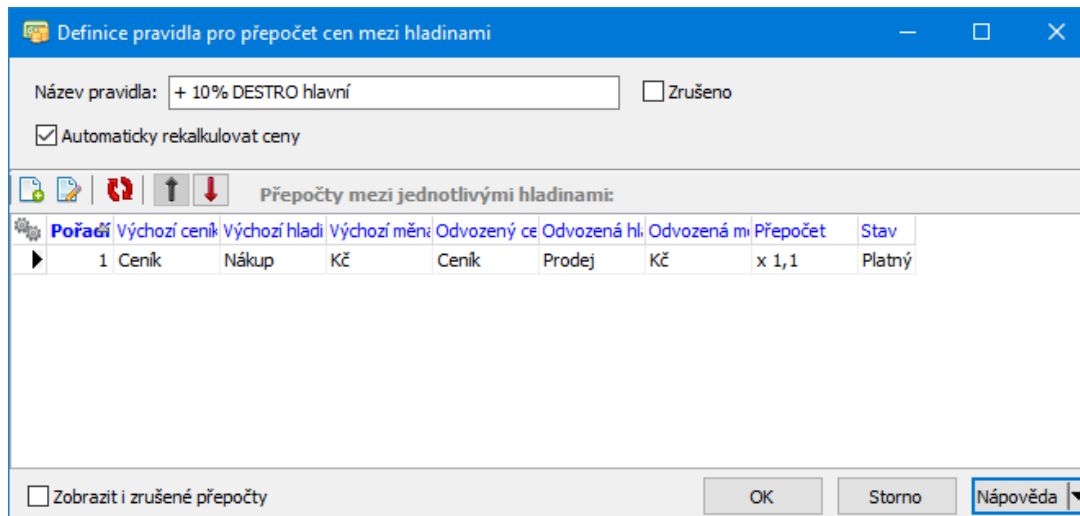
Definice pravidla pro přepočet cen mezi hladinami

Název pravidla: + 10% DESTRO hlavní

Zrušeno

Automaticky rekalkulovat ceny

Přepočty mezi jednotlivými hladinami:

| Pořadí | Výchozí ceník | Výchozí hladi | Výchozí měna | Odvozený ce | Odvozená hl | Odvozená m | Přepočet | Stav |
|---|---|---|---|---|---|---|---|---|
| 1 | Ceník | Nákup | Kč | Ceník | Prodej | Kč | x 1,1 | Platný |

Zobrazit i zrušené přepočty

OK

Storno

Nápověda